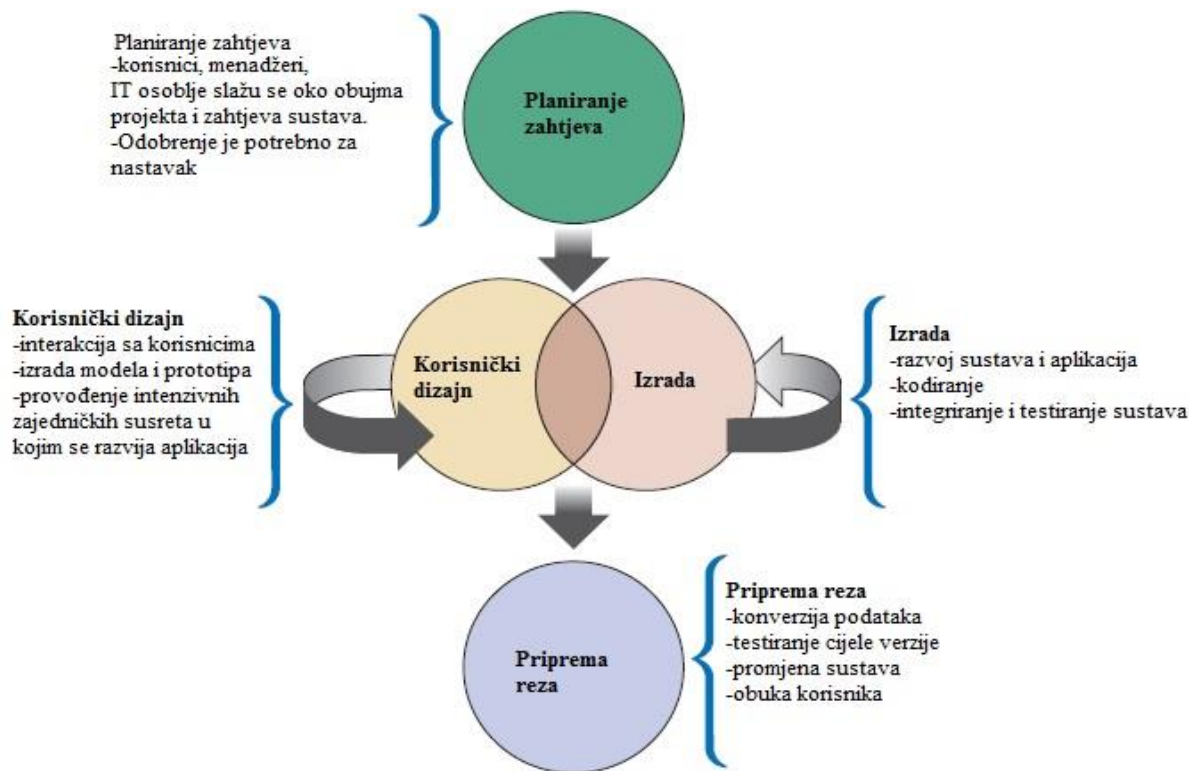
Planiranje zahtjeva
-korisnici, menadžeri, IT osoblje slažu se oko obujma projekta i zahtjeva sustava.
-Odobrenje je potrebno za nastavak

Planiranje zahtjeva

Korisnički dizajn
-interakcija sa korisnicima
-izrada modela i prototipa
-provođenje intenzivnih zajedničkih susreta u kojim se razvija aplikacija

Korisnički dizajn

Izrada

Izrada
-razvoj sustava i aplikacija
-kodiranje
-integriranje i testiranje sustava

Priprema reza

Priprema reza
-konverzija podataka
-testiranje cijele verzije
-promjena sustava
-obuka korisnika